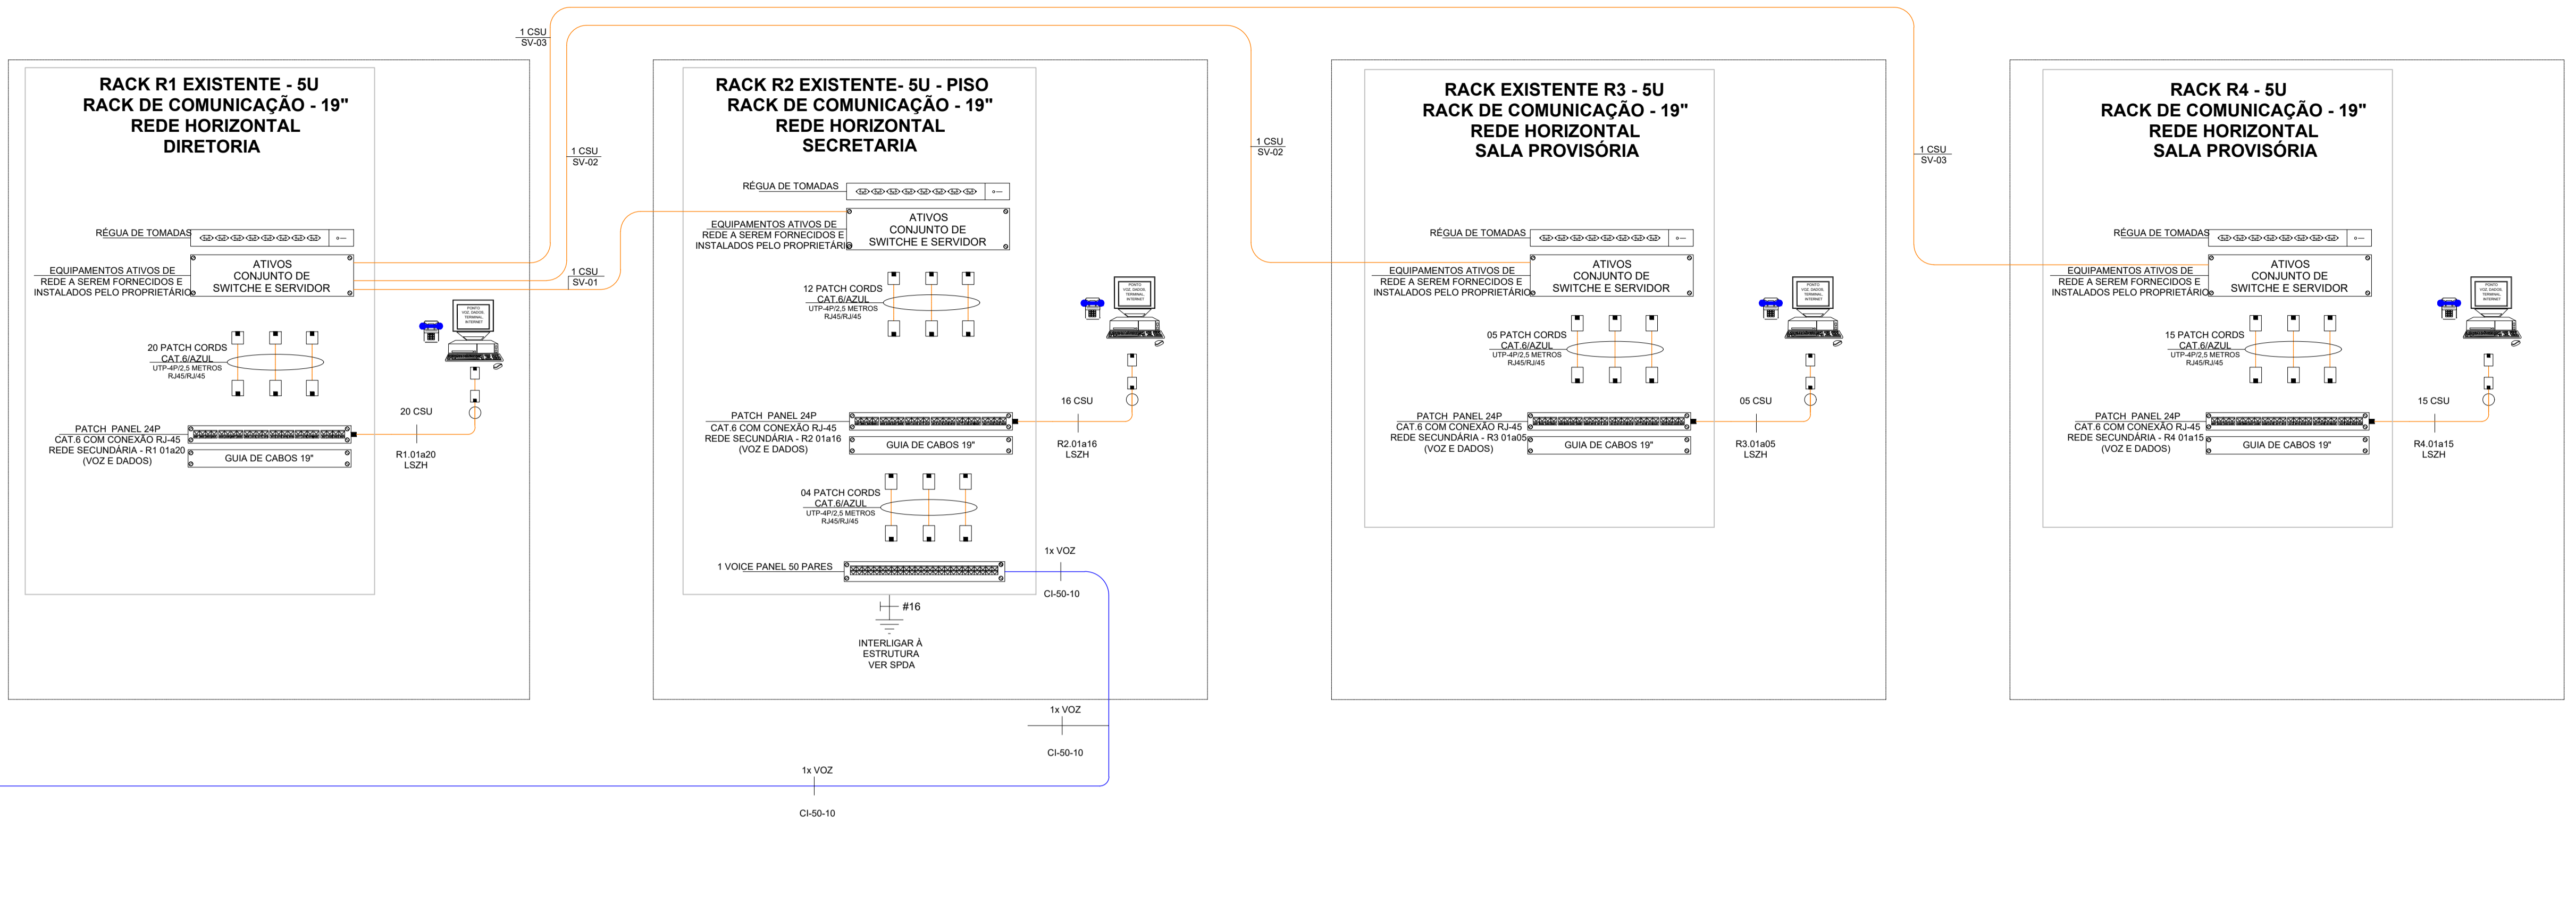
1 CSU
SV-03

RACK R1 EXISTENTE - 5U
RACK DE COMUNICAÇÃO - 19"
REDE HORIZONTAL
DIRETORIA

RÉGUA DE TOMADAS

EQUIPAMENTOS ATIVOS DE REDE A SEREM FORNECIDOS E INSTALADOS PELO PROPRIETÁRIO

ATIVOS
CONJUNTO DE
SWITCHE E SERVIDOR

20 PATCH CORDS
CAT.6/AZUL
UTP-4P/2,5 METROS
RJ45/RJ45

PATCH PANEL 24P
CAT.6 COM CONEXÃO RJ-45
REDE SECUNDÁRIA - R1 01a20
(VOZ E DADOS)

GUIA DE CABOS 19"

20 CSU

R1.01a20
LSZH

1 CSU
SV-02

1 CSU
SV-01

RACK R2 EXISTENTE- 5U - PISO
RACK DE COMUNICAÇÃO - 19"
REDE HORIZONTAL
SECRETARIA

RÉGUA DE TOMADAS

EQUIPAMENTOS ATIVOS DE REDE A SEREM FORNECIDOS E INSTALADOS PELO PROPRIETÁRIO

ATIVOS
CONJUNTO DE
SWITCHE E SERVIDOR

12 PATCH CORDS
CAT.6/AZUL
UTP-4P/2,5 METROS
RJ45/RJ45

PATCH PANEL 24P
CAT.6 COM CONEXÃO RJ-45
REDE SECUNDÁRIA - R2 01a16
(VOZ E DADOS)

GUIA DE CABOS 19"

16 CSU

R2.01a16
LSZH

04 PATCH CORDS
CAT.6/AZUL
UTP-4P/2,5 METROS
RJ45/RJ45

1 VOICE PANEL 50 PARES

1x VOZ

CI-50-10

#16

INTERLIGAR À
ESTRUTURA
VER SPDA

1x VOZ

CI-50-10

1x VOZ

CI-50-10

1 CSU
SV-02

RACK EXISTENTE R3 - 5U
RACK DE COMUNICAÇÃO - 19"
REDE HORIZONTAL
SALA PROVISÓRIA

RÉGUA DE TOMADAS

EQUIPAMENTOS ATIVOS DE REDE A SEREM FORNECIDOS E INSTALADOS PELO PROPRIETÁRIO

ATIVOS
CONJUNTO DE
SWITCHE E SERVIDOR

05 PATCH CORDS
CAT.6/AZUL
UTP-4P/2,5 METROS
RJ45/RJ45

PATCH PANEL 24P
CAT.6 COM CONEXÃO RJ-45
REDE SECUNDÁRIA - R3 01a05
(VOZ E DADOS)

GUIA DE CABOS 19"

05 CSU

R3.01a05
LSZH

1 CSU
SV-03

RACK R4 - 5U
RACK DE COMUNICAÇÃO - 19"
REDE HORIZONTAL
SALA PROVISÓRIA

RÉGUA DE TOMADAS

EQUIPAMENTOS ATIVOS DE REDE A SEREM FORNECIDOS E INSTALADOS PELO PROPRIETÁRIO

ATIVOS
CONJUNTO DE
SWITCHE E SERVIDOR

15 PATCH CORDS
CAT.6/AZUL
UTP-4P/2,5 METROS
RJ45/RJ45

PATCH PANEL 24P
CAT.6 COM CONEXÃO RJ-45
REDE SECUNDÁRIA - R4 01a15
(VOZ E DADOS)

GUIA DE CABOS 19"

15 CSU

R4.01a15
LSZH